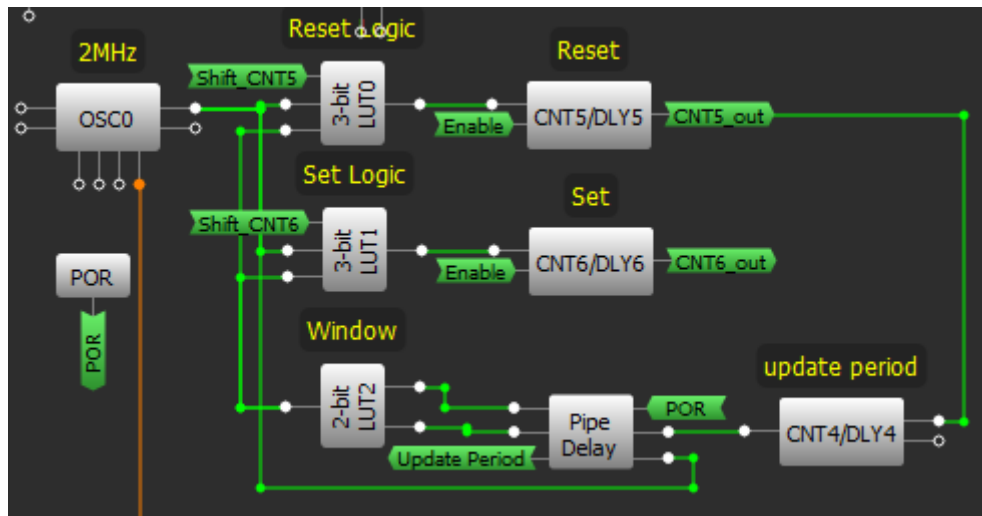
2MHz

Reset Logic

Reset

Shift_CNT5

OSC0

3-bit LUT0

Enable

CNT5/DLY5

CNT5_out

Set Logic

Set

Shift_CNT6

3-bit LUT1

Enable

CNT6/DLY6

CNT6_out

POR

POR

Window

update period

2-bit LUT2

Pipe Delay

POR

CNT4/DLY4

Update Period